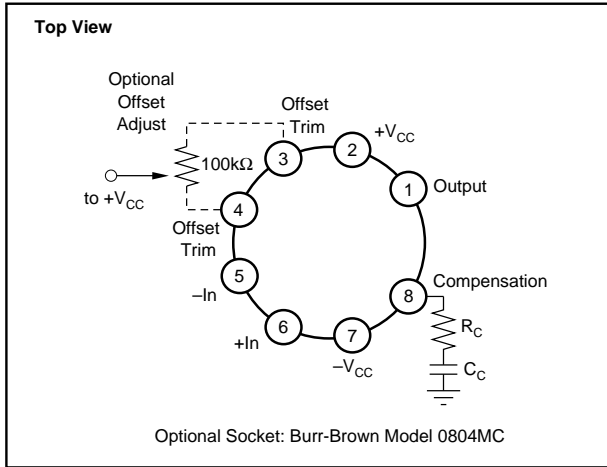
Top View

Optional Offset Adjust

Offset Trim

$+V_{CC}$

$100k\Omega$

3

2

1

Output

to $+V_{CC}$

4

Offset Trim

5

$-In$

8

Compensation

$R_C$

6

$+In$

7

$-V_{CC}$

$C_C$

Optional Socket: Burr-Brown Model 0804MC